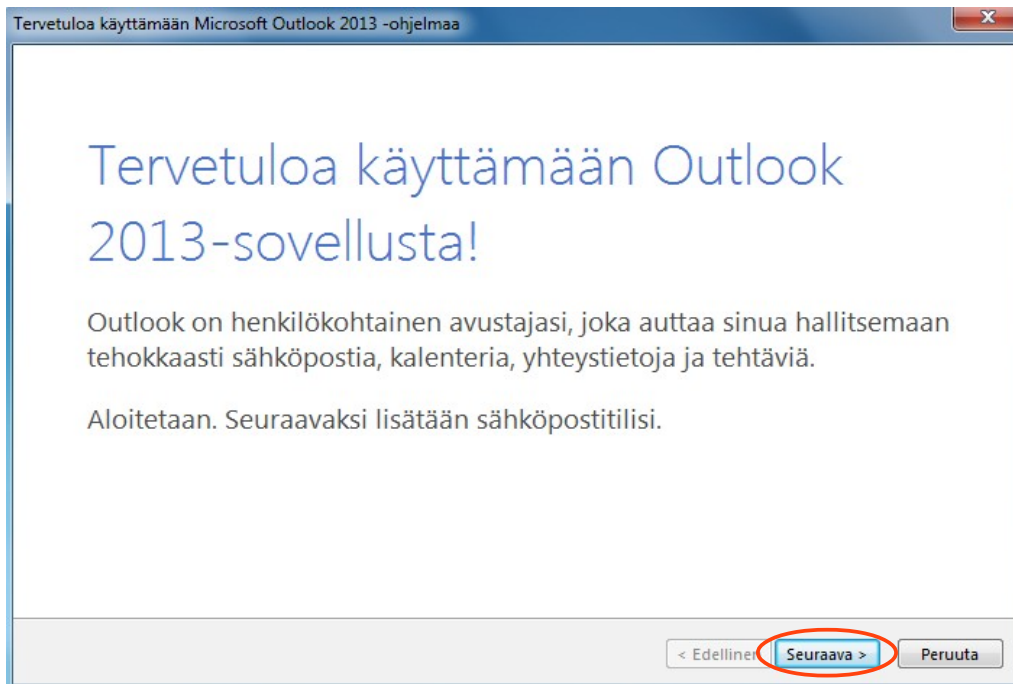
Tervetuloa käyttämään Microsoft Outlook 2013 -ohjelmaa

Tervetuloa käyttämään Outlook 2013-sovellusta!

Outlook on henkilökohtainen avustajasi, joka auttaa sinua hallitsemaan tehokkaasti sähköpostia, kalenteria, yhteystietoja ja tehtäviä.

Aloitetaan. Seuraavaksi lisätään sähköpostitilisi.

< Edellinen

Seuraava >

Peruuta